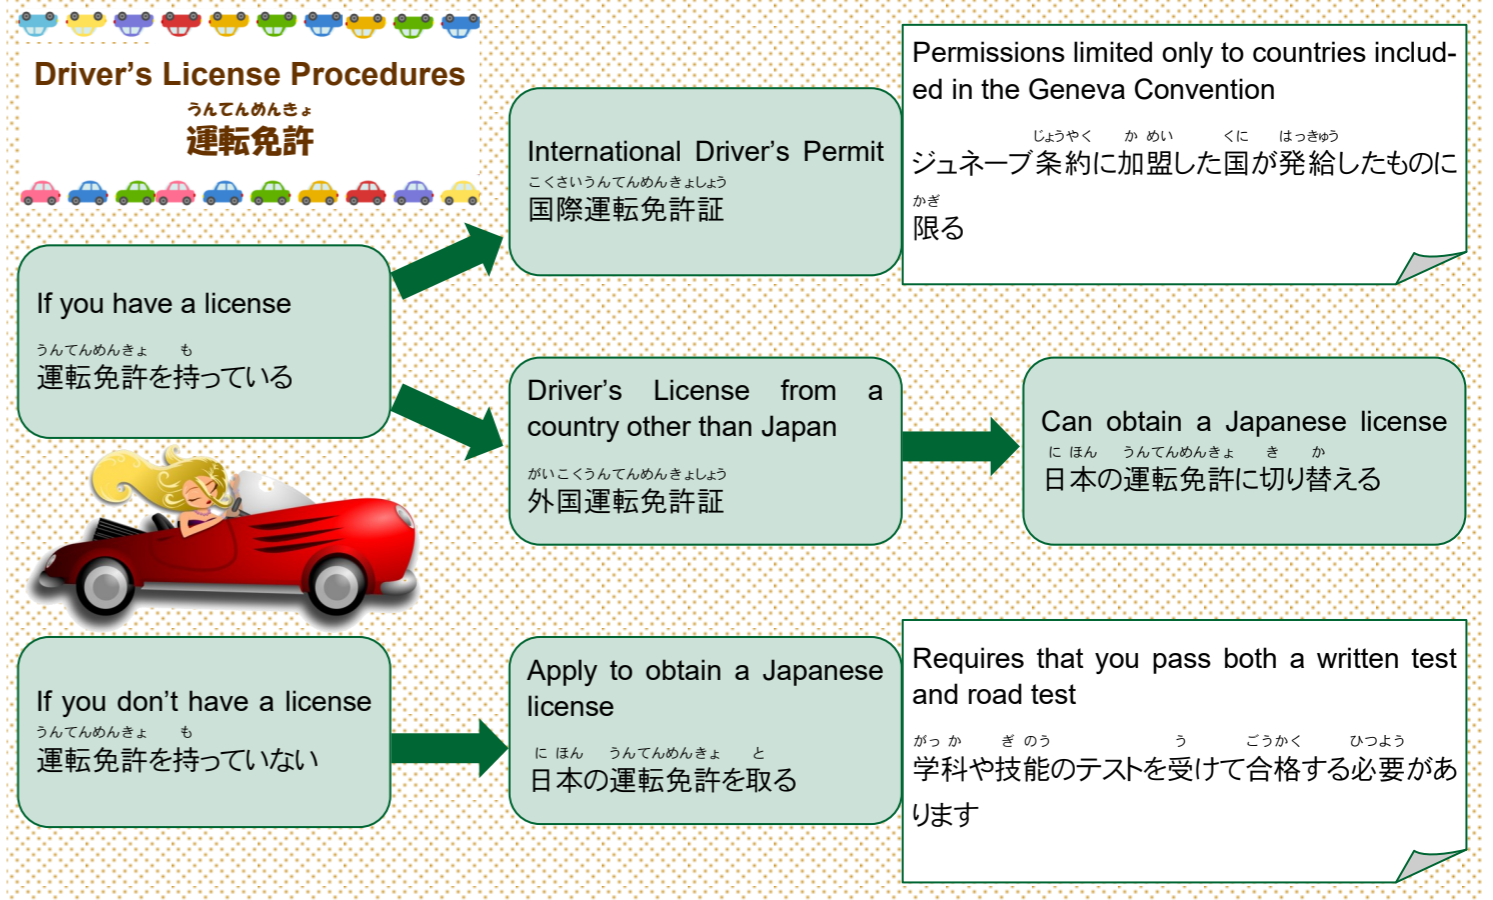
Driver's License Procedures
うんてんめんきょ
運転免許

If you have a license
うんてんめんきょ　も
運転免許を持っている

International Driver's Permit
こくさいうんてんめんきょしょう
国際運転免許証

Permissions limited only to countries included in the Geneva Convention
じょうやく　かめい　くに　はっきゅう
ジュネーブ条約に加盟した国が発給したものに
かぎ
限る

Driver's License from a country other than Japan
がいこくうんてんめんきょしょう
外国運転免許証

Can obtain a Japanese license
にほん　うんてんめんきょ　き　か
日本の運転免許に切り替える

If you don't have a license
うんてんめんきょ　も
運転免許を持っていない

Apply to obtain a Japanese license
にほん　うんてんめんきょ　と
日本の運転免許を取る

Requires that you pass both a written test and road test
がっか　ぎのう　う　ごうかく　ひつよう
学科や技能のテストを受けて合格する必要があります